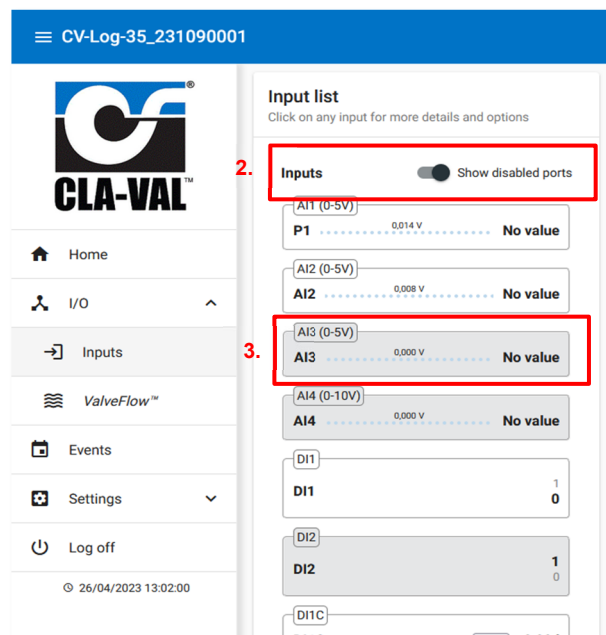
CV-Log-35_231090001

CLA-VAL

Home

I/O

Inputs

ValveFlow™

Events

Settings

Log off

26/04/2023 13:02:00

Input list
Click on any input for more details and options

2.

Inputs

Show disabled ports

AI1 (0-5V)
P1 0,014 V No value

AI2 (0-5V)
AI2 0,008 V No value

3.

AI3 (0-5V)
AI3 0,000 V No value

AI4 (0-10V)
AI4 0,000 V No value

DI1
DI1 1 0

DI2
DI2 1 0

DI1C
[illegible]